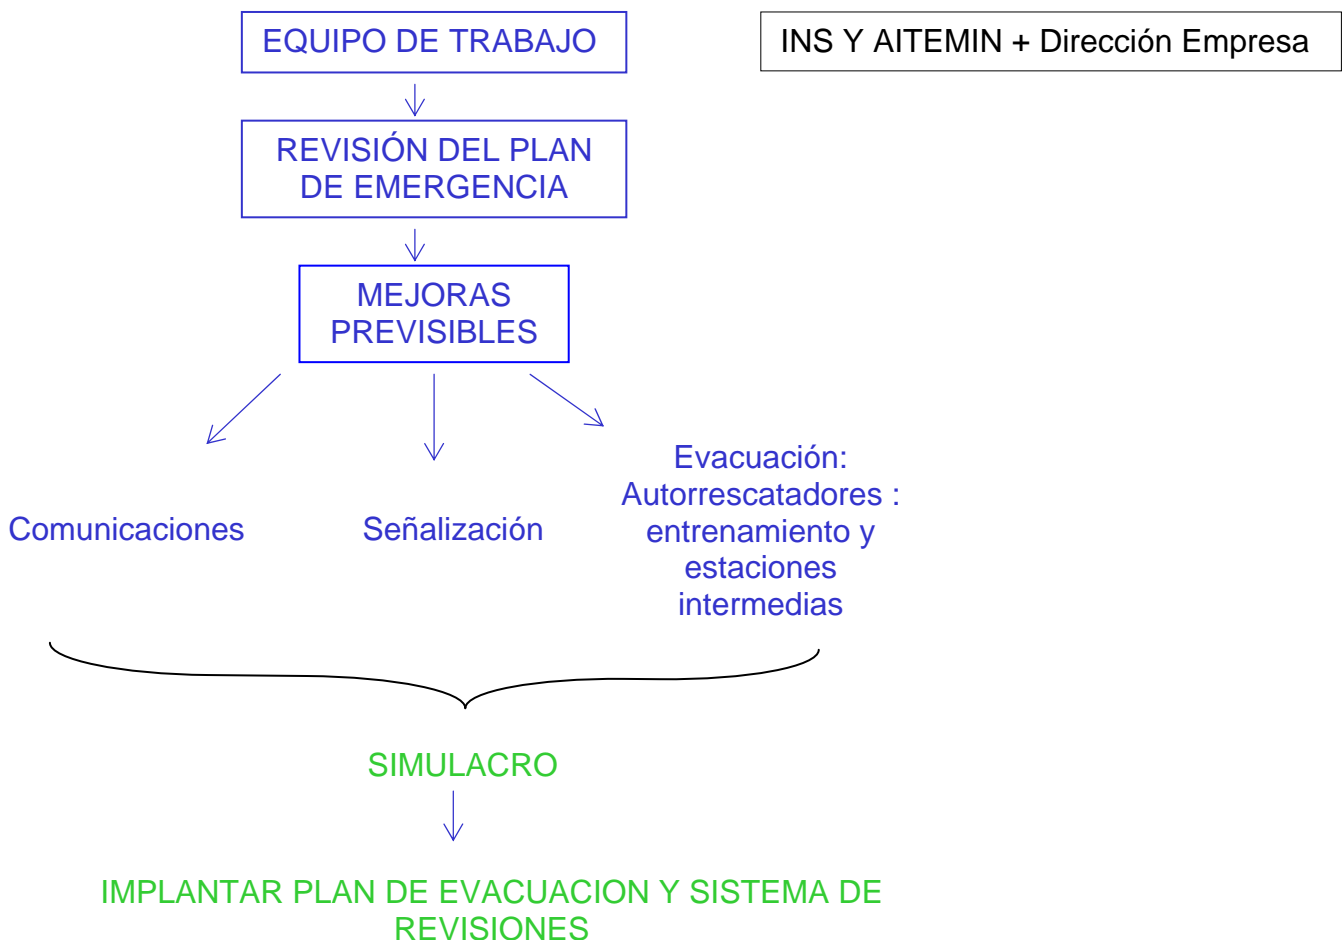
EQUIPO DE TRABAJO

INS Y AITEMIN + Dirección Empresa

REVISIÓN DEL PLAN DE EMERGENCIA

MEJORAS PREVISIBLES

Comunicaciones

Señalización

Evacuación: Autorrescatadores : entrenamiento y estaciones intermedias

SIMULACRO

IMPLANTAR PLAN DE EVACUACION Y SISTEMA DE REVISIONES